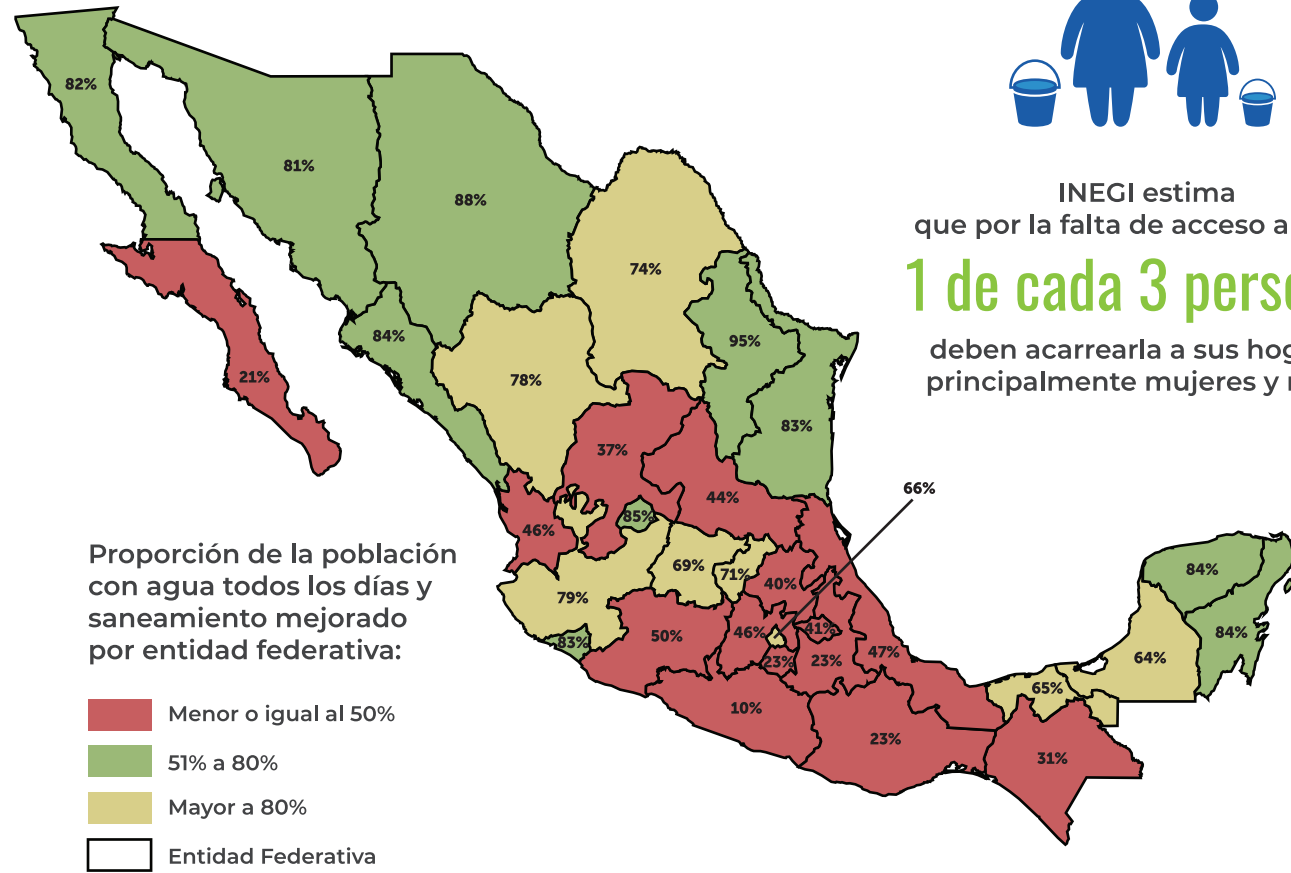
INEGI estima
que por la falta de acceso a

1 de cada 3 perso

deben acarrearla a sus hog
principalmente mujeres y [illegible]

82%
81%
88%
74%
21%
84%
78%
95%
83%
37%
44%
66%
46%
85%
69%
71%
40%
79%
50%
46%
41%
83%
23%
23%
47%
10%
23%
31%
65%
64%
84%
84%

Proporción de la población con agua todos los días y saneamiento mejorado por entidad federativa:

Menor o igual al 50%
51% a 80%
Mayor a 80%
Entidad Federativa